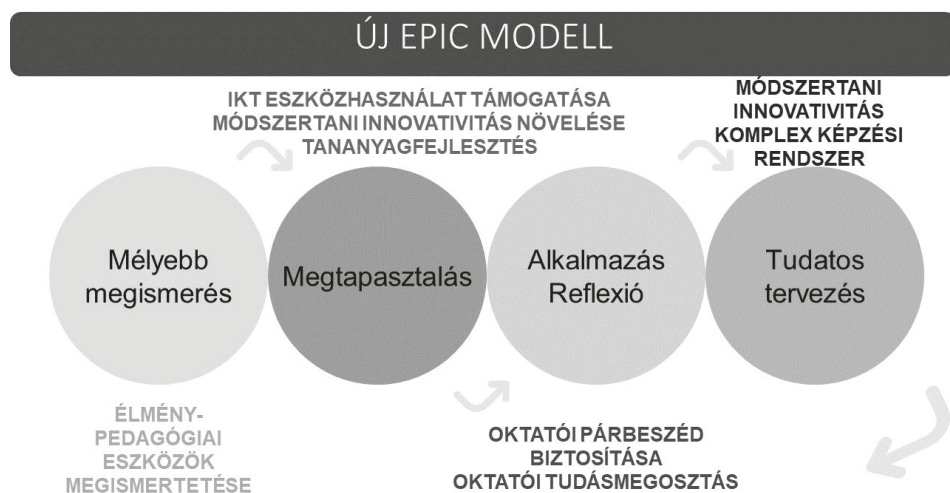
ÚJ EPIC MODELL

IKT ESZKÖZHASZNÁLAT TÁMOGATÁSA
MÓDSZERTANI INNOVATIVITÁS NÖVELÉSE
TANANYAGFEJLESZTÉS

MÓDSZERTANI INNOVATIVITÁS
KOMPLEX KÉPZÉSI RENDSZER

Mélyebb megismerés

Megtapasztalás

Alkalmazás
Reflexió

Tudatos tervezés

ÉLMÉNYPEDAGÓGIAI ESZKÖZÖK MEGISMERTETÉSE

OKTATÓI PÁRBESZÉD BIZTOSÍTÁSA
OKTATÓI TUDÁSMEGOSZTÁS